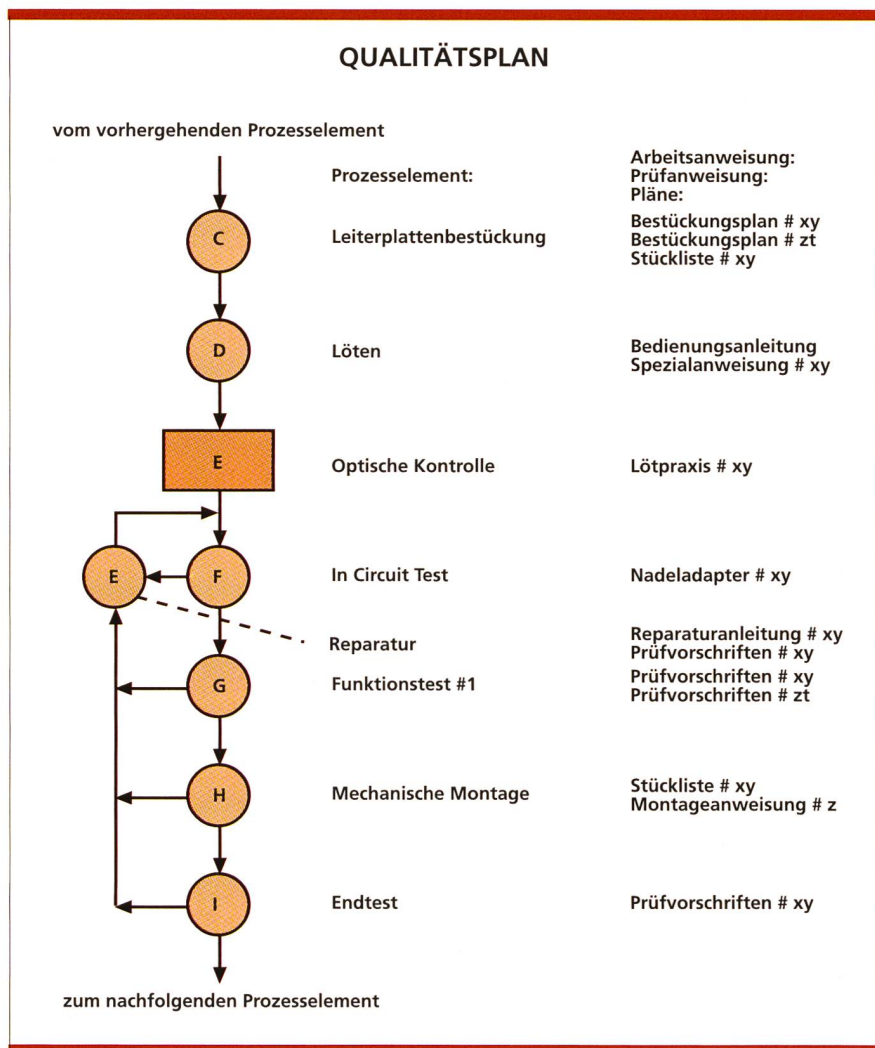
QUALITÄTSPLAN

vom vorhergehenden Prozesselement

Prozesselement:

Arbeitsanweisung:
Prüfanweisung:
Pläne:

C

Leiterplattenbestückung

Bestückungsplan # xy
Bestückungsplan # zt
Stückliste # xy

D

Löten

Bedienungsanleitung
Spezialanweisung # xy

E

Optische Kontrolle

Lötpraxis # xy

E

F

In Circuit Test

Nadeladapter # xy

Reparatur

Reparaturanleitung # xy
Prüfvorschriften # xy

G

Funktionstest #1

Prüfvorschriften # xy
Prüfvorschriften # zt

H

Mechanische Montage

Stückliste # xy
Montageanweisung # z

I

Endtest

Prüfvorschriften # xy

zum nachfolgenden Prozesselement